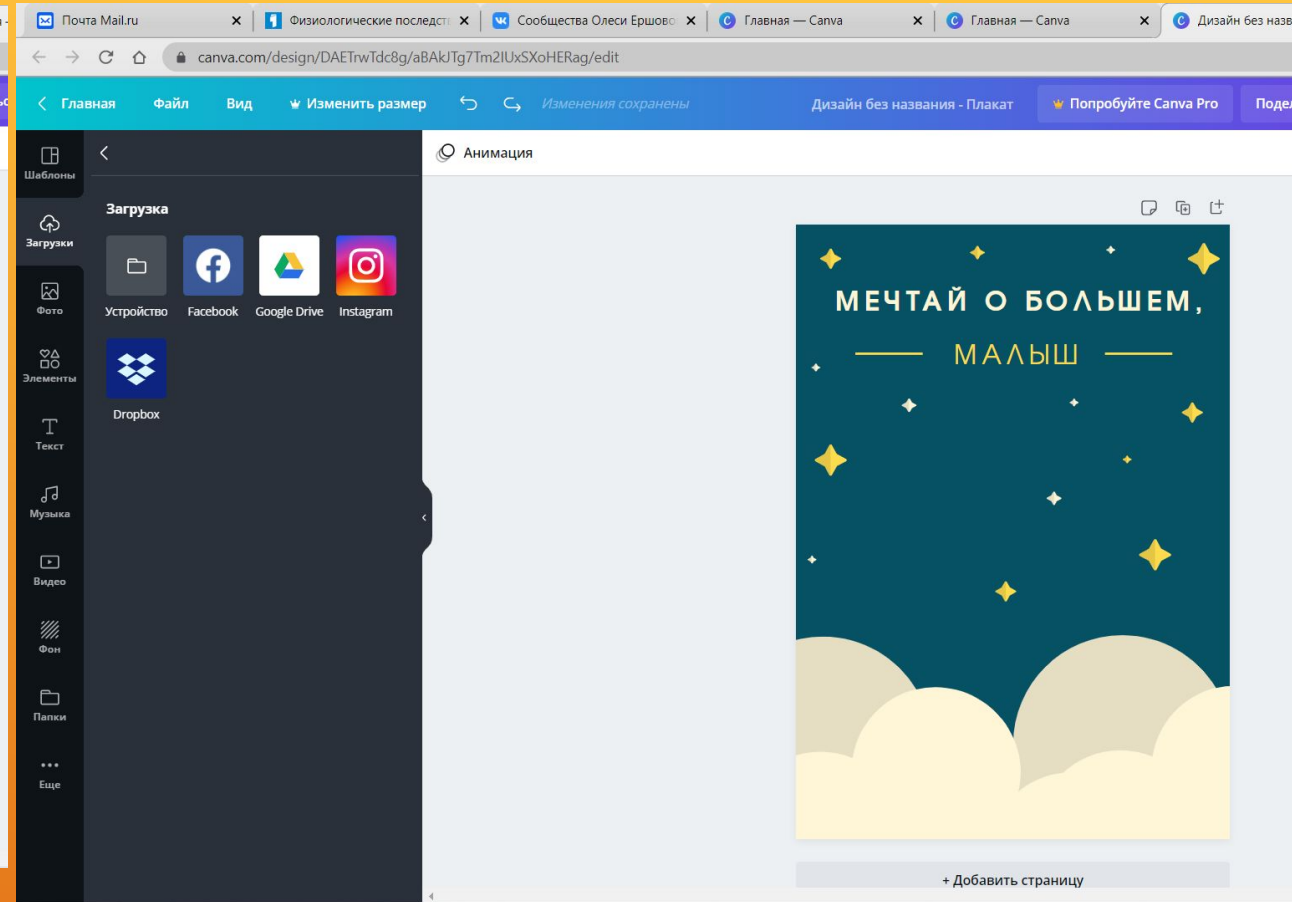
Почта Mail.ru
Физиологические последст
Сообщества Олеси Ершов
Главная — Canva
Главная — Canva
Дизайн без назв

canva.com/design/DAETrwTdc8g/aBAkJTg7Tm2IUxSXoHERag/edit

Главная
Файл
Вид
Изменить размер
Изменения сохранены
Дизайн без названия - Плакат
Попробуйте Canva Pro
Подел

Шаблоны
Загрузки
Фото
Элементы
Текст
Музыка
Видео
Фон
Папки
Еще

Загрузка
Устройство
Facebook
Google Drive
Instagram
Dropbox

Анимация

МЕЧТАЙ О БОЛЬШЕМ,
МАЛЫШ

+ Добавить страницу